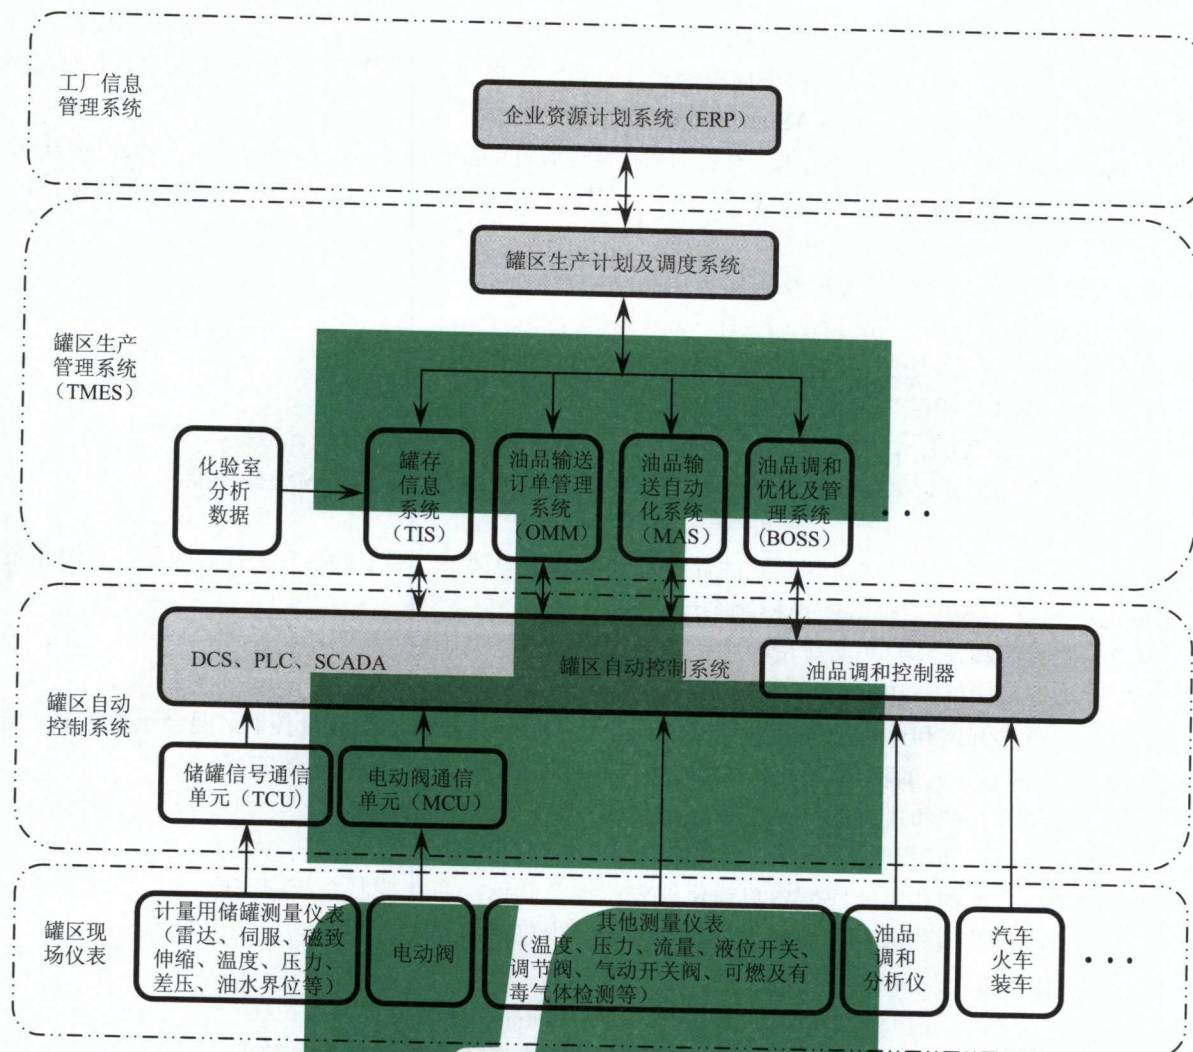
工厂信息管理系统

企业资源计划系统（ERP）

罐区生产计划及调度系统

罐区生产管理系统（TMES）

化验室分析数据

罐存信息系统（TIS）

油品输送订单管理系统（OMM）

油品输送自动化系统（MAS）

油品调和优化及管理系统（BOSS）

…

DCS、PLC、SCADA

罐区自动控制系统

油品调和控制器

罐区自动控制系统

储罐信号通信单元（TCU）

电动阀通信单元（MCU）

罐区现场仪表

计量用储罐测量仪表（雷达、伺服、磁致伸缩、温度、压力、差压、油水界位等）

电动阀

其他测量仪表（温度、压力、流量、液位开关、调节阀、气动开关阀、可燃及有毒气体检测等）

油品调和分析仪

汽车火车装车

…